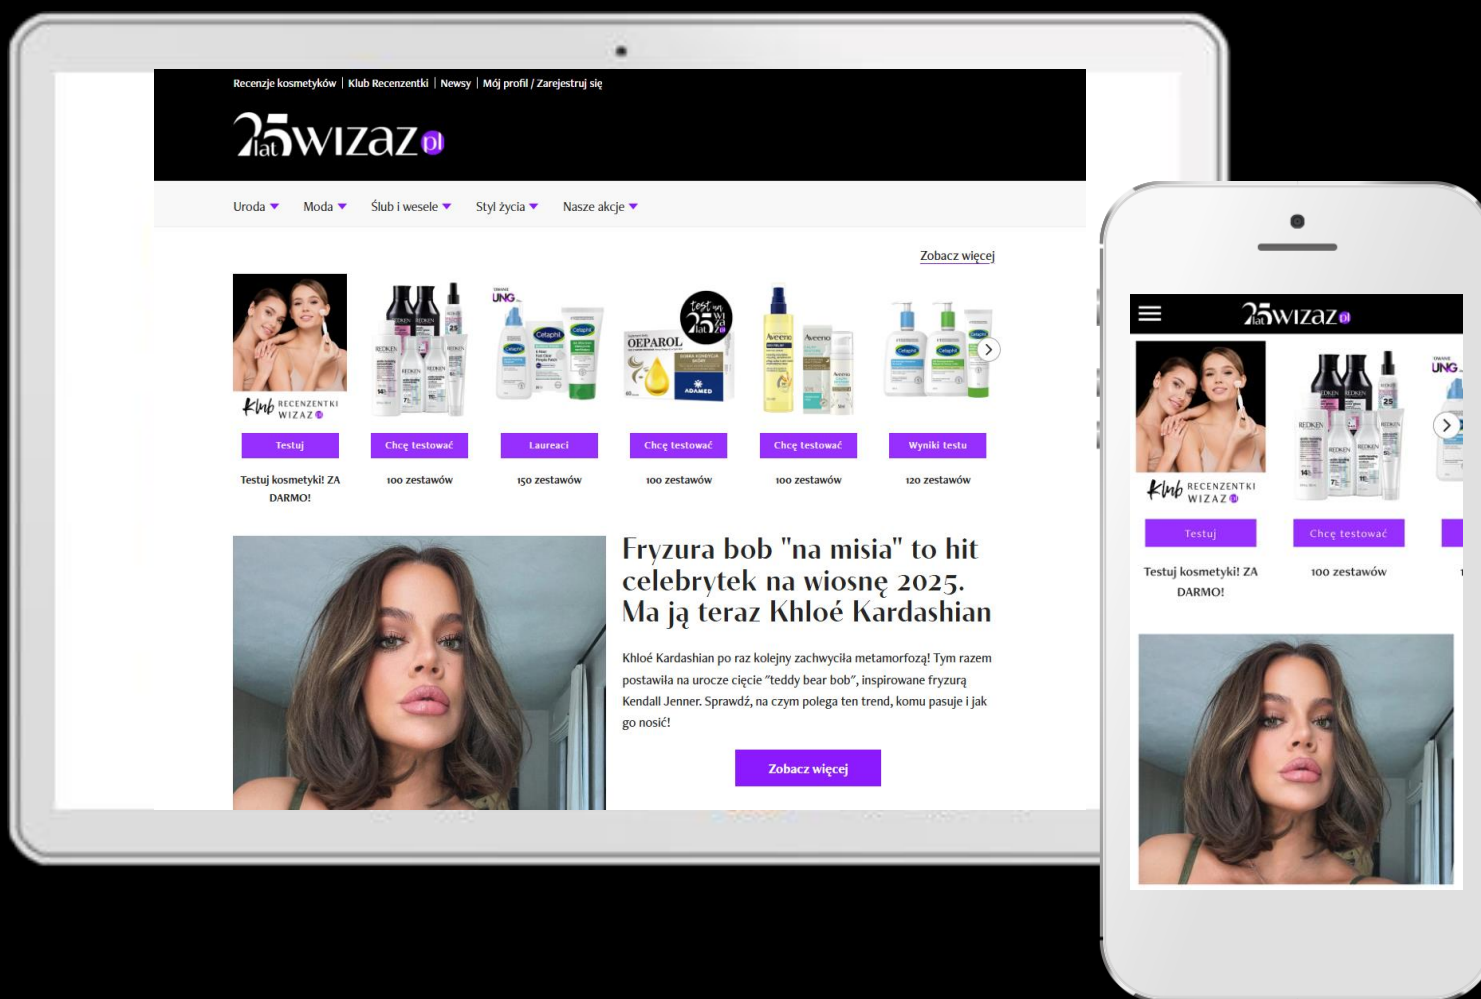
Recenzje kosmetyków | Klub Recenzentki | Newsy | Mój profil / Zarejestruj się

25 lat wizaz pl

Uroda Moda Ślub i wesele Styl życia Nasze akcje

Zobacz więcej

Klub RECENZENTKI WIZAZ

Testuj
Testuj kosmetyki! ZA DARMO!

Chcę testować
100 zestawów

Laureaci
150 zestawów

Chcę testować
100 zestawów

Chcę testować
100 zestawów

Wyniki testu
120 zestawów

Fryzura bob "na misia" to hit celebrytek na wiosnę 2025. Ma ją teraz Khloé Kardashian

Khloé Kardashian po raz kolejny zachwyciła metamorfozą! Tym razem postawiła na urocze cięcie "teddy bear bob", inspirowane fryzurą Kendall Jenner. Sprawdź, na czym polega ten trend, komu pasuje i jak go nosić!

Zobacz więcej

25 lat wizaz pl

Klub RECENZENTKI WIZAZ

Testuj
Testuj kosmetyki! ZA DARMO!

Chcę testować
100 zestawów